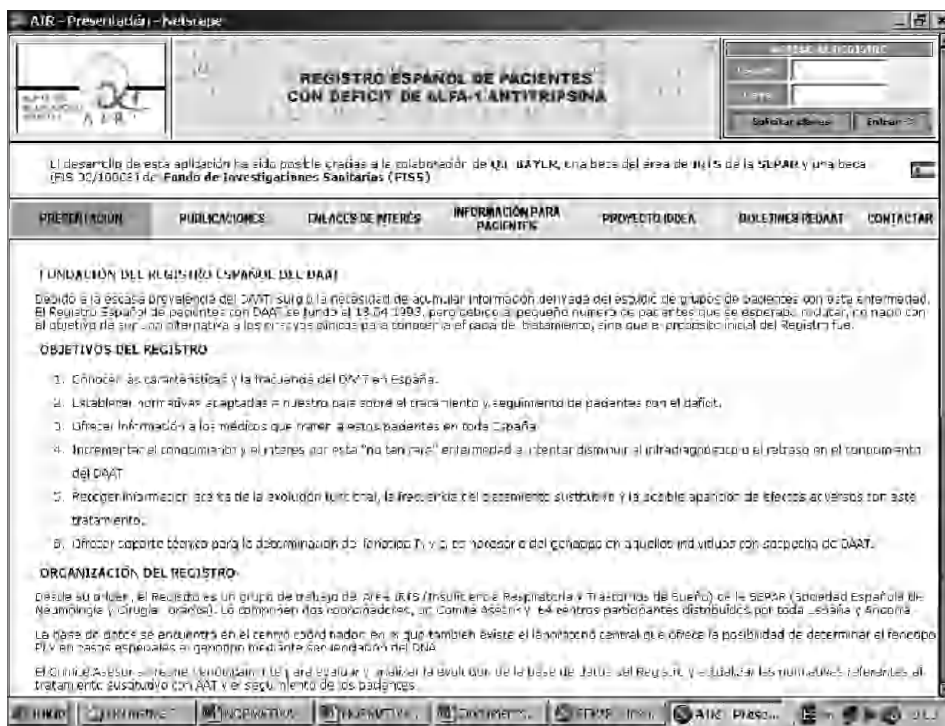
AIR - Presentación - Netscape

REGISTRO ESPAÑOL DE PACIENTES CON DEFICIT DE ALFA-1 ANTITRIPSINA

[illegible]
Usuario
Clave
Solicitar claves
Entrar >>

El desarrollo de esta aplicación ha sido posible gracias a la colaboración de QUÍ. BAYER, una beca del área de IRTS de la SEPAR y una beca (FIS 00/100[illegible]) del Fondo de Investigaciones Sanitarias (FISS)

PRESENTACION | PUBLICACIONES | ENLACES DE INTERÉS | INFORMACIÓN PARA PACIENTES | PROYECTO IDEA | BOLETINES REDAAT | CONTACTAR

FUNDACIÓN DEL REGISTRO ESPAÑOL DEL DAAT

Debido a la escasa prevalencia del DAAT surgió la necesidad de acumular información derivada del estudio de grupos de pacientes con esta enfermedad. El Registro Español de pacientes con DAAT se fundó el 18.04.1993, para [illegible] el pequeño número de pacientes que se esperaba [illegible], no nació con el objetivo de ser una alternativa a los ensayos clínicos para conocer el papel del tratamiento, sino que el propósito inicial del Registro fue:

OBJETIVOS DEL REGISTRO

1. Conocer las características y la frecuencia del DAAT en España.

2. Establecer normativas adaptadas a nuestro país sobre el tratamiento y seguimiento de pacientes con el déficit.

3. Ofrecer información a los médicos que tratan a estos pacientes en toda España.

4. Incrementar el conocimiento y el interés por esta "no tan rara" enfermedad e intentar disminuir el infradiagnóstico o el retraso en el conocimiento del DAAT.

5. Recoger información acerca de la evolución funcional, la frecuencia del tratamiento sustitutivo y la posible aparición de efectos adversos con este tratamiento.

6. Ofrecer soporte técnico para la determinación del fenotipo Pi y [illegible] del genotipo en aquellos individuos con sospecha de DAAT.

ORGANIZACIÓN DEL REGISTRO

Desde su origen, el Registro es un grupo de trabajo del Área IRTS (Insuficiencia Respiratoria y Trastornos del Sueño) de la SEPAR (Sociedad Española de Neumología y Cirugía Torácica). Lo componen dos coordinadores, un Comité Asesor y 64 centros participantes distribuidos por toda España y Andorra.

La base de datos se encuentra en el centro coordinador en el que también existe el laboratorio central que ofrece la posibilidad de determinar el fenotipo PI y en casos especiales el genotipo mediante secuenciación del DNA.

El Comité Asesor se reúne periódicamente para evaluar y analizar la evolución de la base de datos del Registro y actualizar las normativas referentes al tratamiento sustitutivo con AAT y el seguimiento de los pacientes.

Inicio | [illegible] | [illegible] | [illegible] | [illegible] | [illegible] | AIR - Prese...